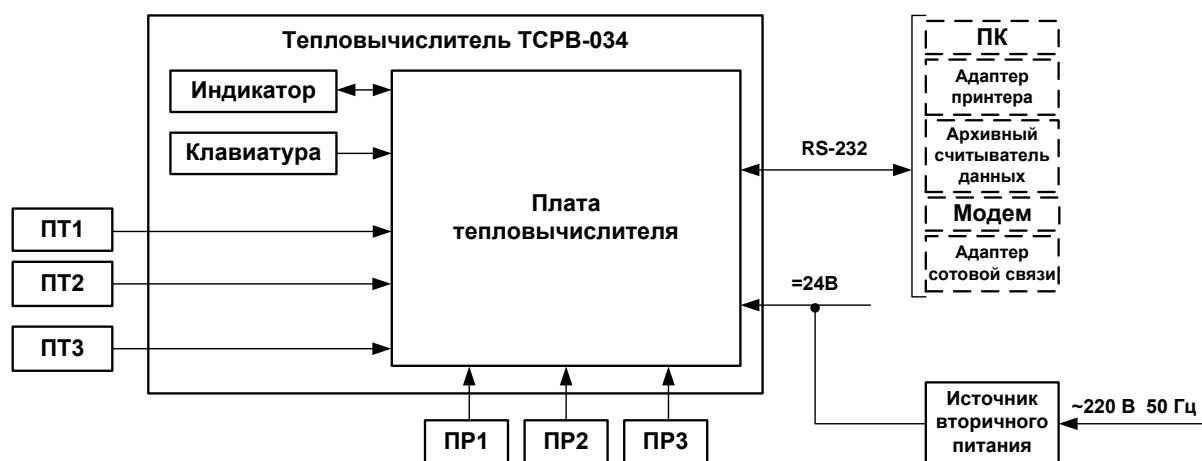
Тепловычислитель ТСРВ-034

Индикатор

Клавиатура

Плата тепловычислителя

ПТ1

ПТ2

ПТ3

ПР1

ПР2

ПР3

RS-232

ПК

Адаптер принтера

Архивный считыватель данных

Модем

Адаптер сотовой связи

=24В

Источник вторичного питания

~220 В 50 Гц